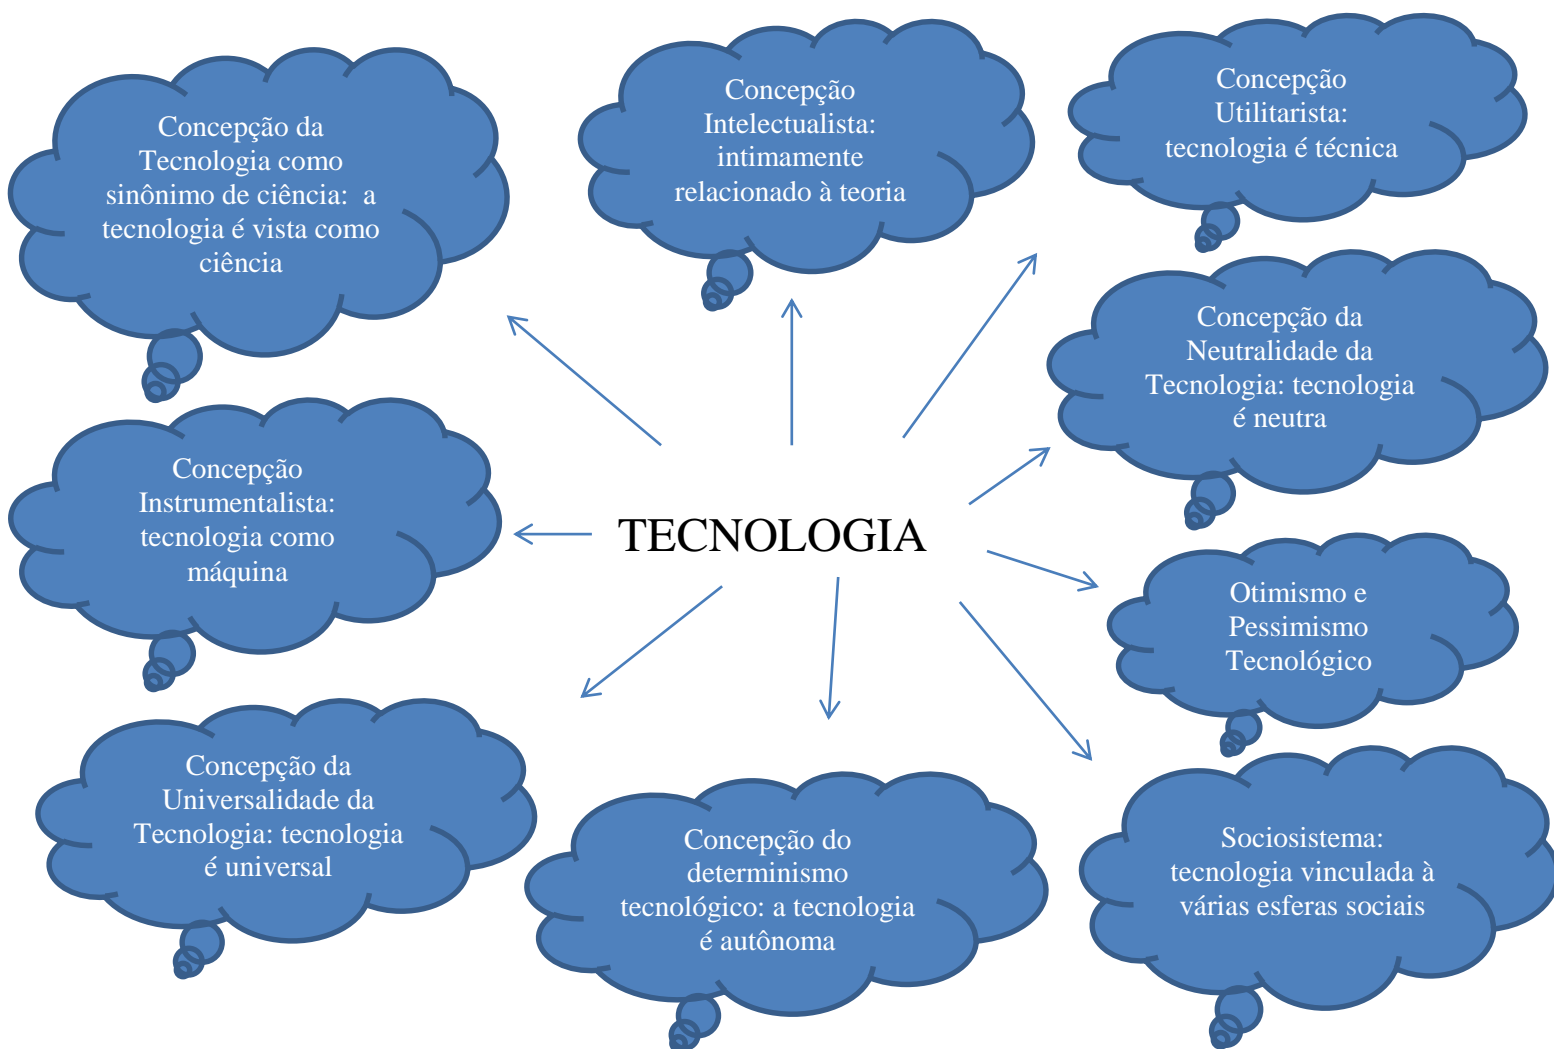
Concepção da Tecnologia como sinônimo de ciência: a tecnologia é vista como ciência

Concepção Intelectualista: intimamente relacionado à teoria

Concepção Utilitarista: tecnologia é técnica

Concepção da Neutralidade da Tecnologia: tecnologia é neutra

Concepção Instrumentalista: tecnologia como máquina

TECNOLOGIA

Otimismo e Pessimismo Tecnológico

Concepção da Universalidade da Tecnologia: tecnologia é universal

Concepção do determinismo tecnológico: a tecnologia é autônoma

Sociosistema: tecnologia vinculada à várias esferas sociais